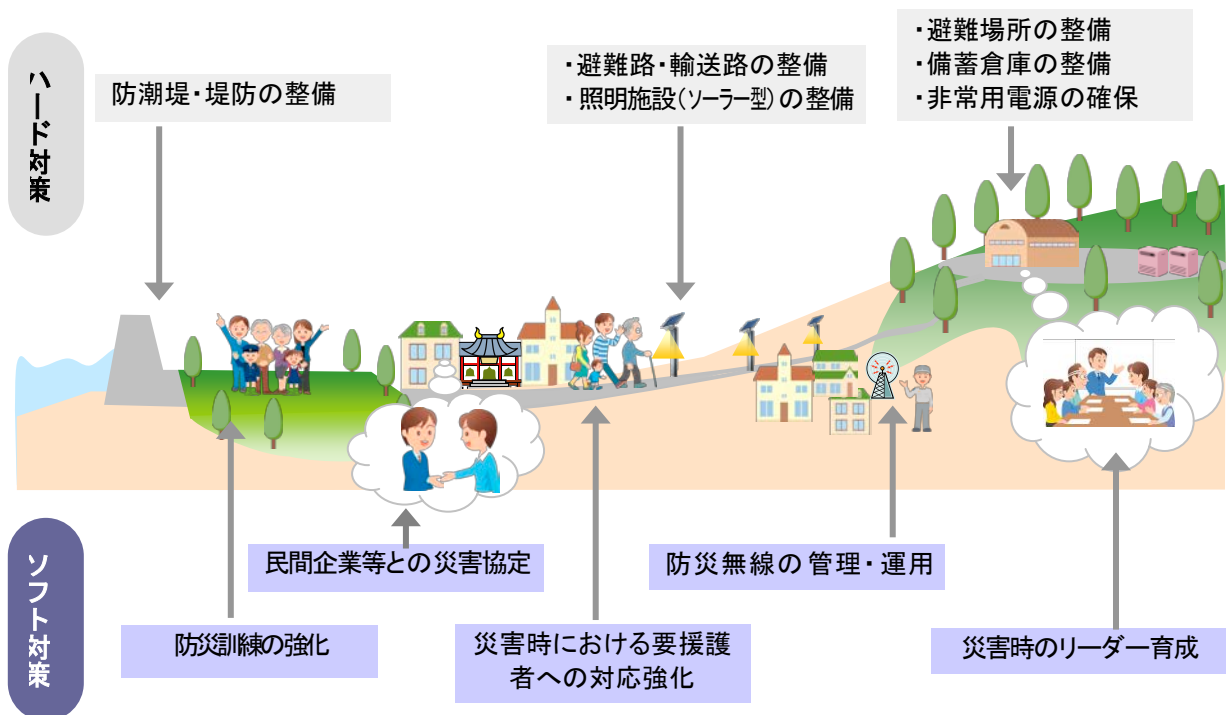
ハード対策

防潮堤・堤防の整備

・避難路・輸送路の整備
・照明施設(ソーラー型)の整備

・避難場所の整備
・備蓄倉庫の整備
・非常用電源の確保

ソフト対策

民間企業等との災害協定

防災無線の管理・運用

防災訓練の強化

災害時における要援護者への対応強化

災害時のリーダー育成